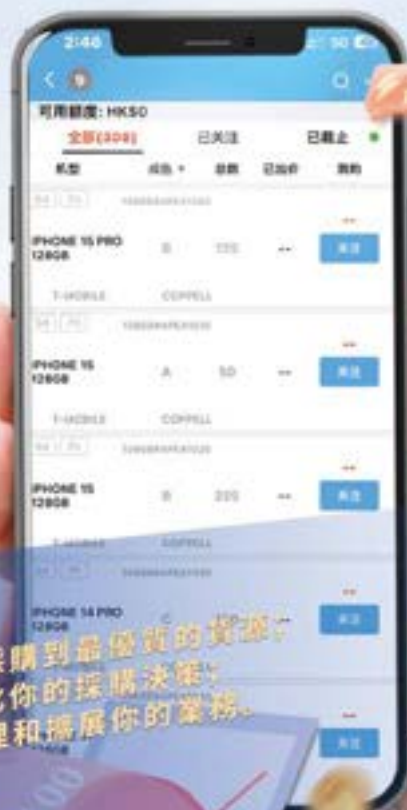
2:46

可用額度: HKS0

全部(308) 已关注 已截止

机型 成色 数量 已出价 竞购

IPHONE 15 PRO 128GB B 135 -- 竞拍

T-MOBILE COPPELL

IPHONE 15 128GB A 50 -- 竞拍

T-MOBILE COPPELL

IPHONE 15 128GB B 205 -- 竞拍

T-MOBILE COPPELL

IPHONE 14 PRO 128GB C 竞拍

竞拍

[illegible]購到最優質的貨源;
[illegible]化你的採購決策;
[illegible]理和擴展你的業務。